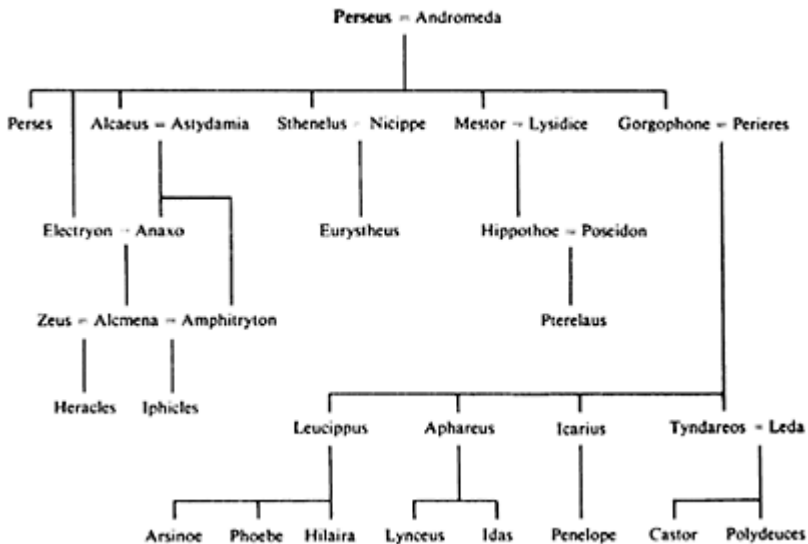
Perseus = Andromeda

Perses

Alcaeus = Astydamia

Sthenelus = Nicippe

Mestor = Lysidice

Gorgophone = Perieres

Electryon = Anaxo

Eurystheus

Hippothoe = Poseidon

Zeus = Alcmena = Amphitryton

Pterelaus

Heracles

Iphicles

Leucippus

Aphareus

Icarius

Tyndareos = Leda

Arsinoe

Phoebe

Hilaira

Lynceus

Idas

Penelope

Castor

Polydeuces